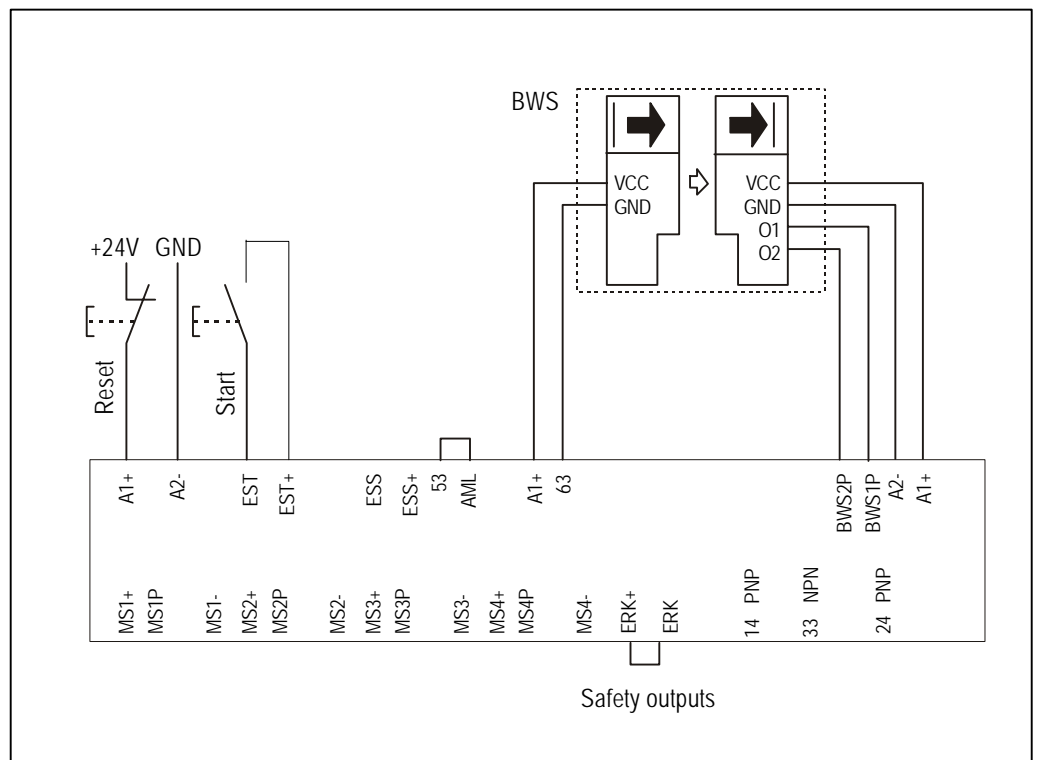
BWS

VCC
GND

VCC
GND
O1
O2

+24V GND

Reset

Start

A1+ A2- EST EST+ ESS ESS+ 53 AML A1+ 63 BWS2P BWS1P A2- A1+

MS1+ MS1P MS1- MS2+ MS2P MS2- MS3+ MS3P MS3- MS4+ MS4P MS4- ERK+ ERK 14 PNP 33 NPN 24 PNP

Safety outputs